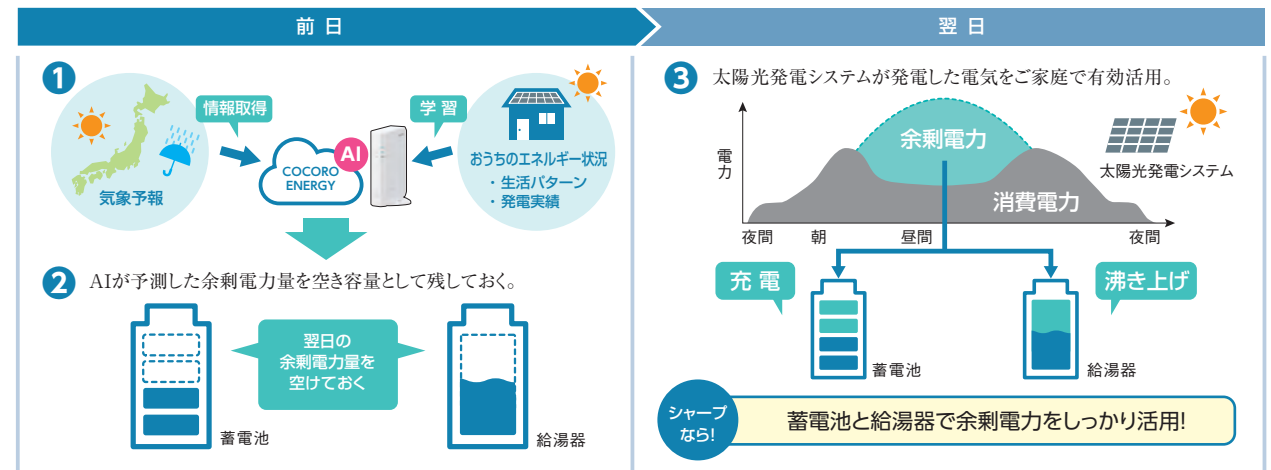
前日

翌日

1

気象予報

情報取得

COCORO ENERGY

AI

学習

おうちのエネルギー状況
・生活パターン
・発電実績

2 AIが予測した余剰電力量を空き容量として残しておく。

翌日の余剰電力量を空けておく

蓄電池

給湯器

3 太陽光発電システムが発電した電気をご家庭で有効活用。

電力

余剰電力

消費電力

太陽光発電システム

夜間

朝

昼間

夜間

充電

沸き上げ

蓄電池

給湯器

シャープなら!

蓄電池と給湯器で余剰電力をしっかり活用!